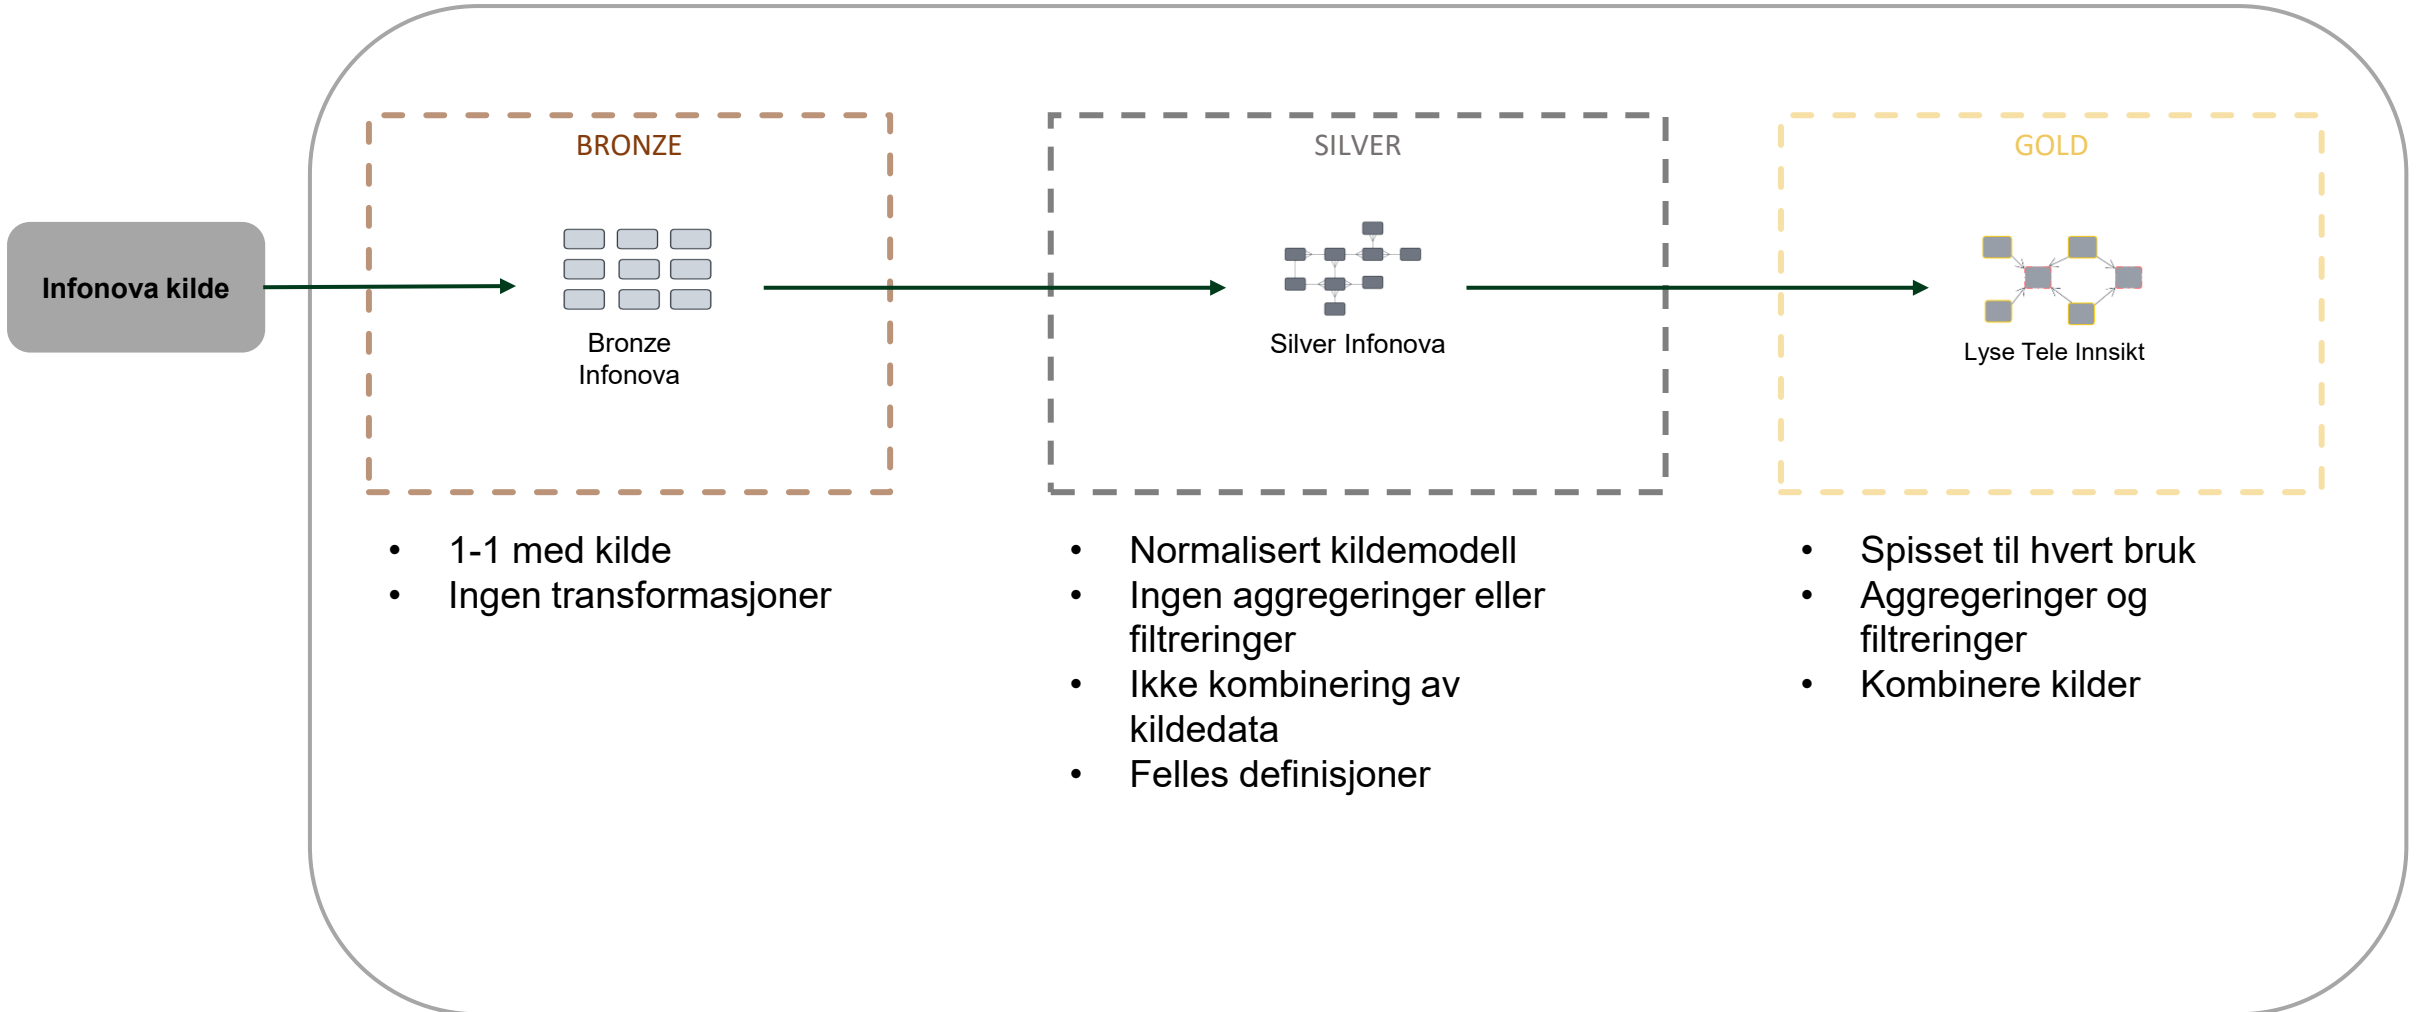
Infonova kilde

BRONZE

Bronze Infonova

SILVER

Silver Infonova

GOLD

Lyse Tele Innsikt

- 1-1 med kilde
- Ingen transformasjoner

- Normalisert kildemodell
- Ingen aggregeringer eller filtreringer
- Ikke kombinering av kildedata
- Felles definisjoner

- Spisset til hvert bruk
- Aggregeringer og filtreringer
- Kombinere kilder